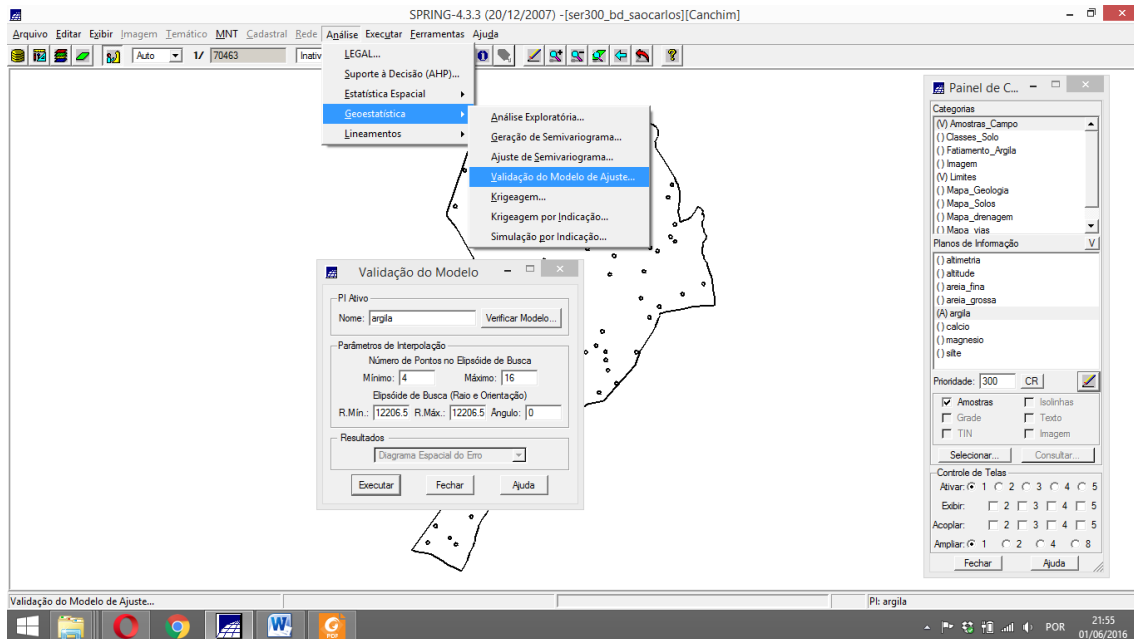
SPRING-4.3.3 (20/12/2007) -[ser300_bd_saocarlos][Canchim]

Arquivo Editar Exibir Imagem Temático MNT Cadastral Rede Análise Executar Ferramentas Ajuda

Auto 1/ 70463 Inativ

LEGAL...
Suporte à Decisão (AHP)...
Estatística Espacial
Geoestatística
Lineamentos

Análise Exploratória...
Geração de Semivariograma...
Ajuste de Semivariograma...
Validação do Modelo de Ajuste...
Krigeagem...
Krigeagem por Indicação...
Simulação por Indicação...

Validação do Modelo

PI Ativo
Nome: argila Verificar Modelo...

Parâmetros de Interpolação
Número de Pontos no Elipsóide de Busca
Mínimo: 4 Máximo: 16
Elipsóide de Busca (Raio e Orientação)
R.Mín.: 12206.5 R.Máx.: 12206.5 Angulo: 0

Resultados
Diagrama Espacial do Erro

Executar Fechar Ajuda

Painel de C...

Categorias
(V) Amostras_Campo
() Classes_Solo
() Fatiamento_Argila
() Imagem
(V) Limites
() Mapa_Geologia
() Mapa_Solos
() Mapa_drenagem
() Mapa_vias

Planos de Informação V
() altimetria
() altitude
() areia_fina
() areia_grossa
(A) argila
() calcio
() magnesio
() silte

Prioridade: 300 CR

Amostras Isolinhas
Grade Texto
TIN Imagem

Selecionar... Consultar...

Controle de Telas
Ativar: 1 2 3 4 5
Exibir: 2 3 4 5
Acoplar: 2 3 4 5
Ampliar: 1 2 4 8

Fechar Ajuda

Validação do Modelo de Ajuste...
PI: argila

POR 21:55 01/06/2016